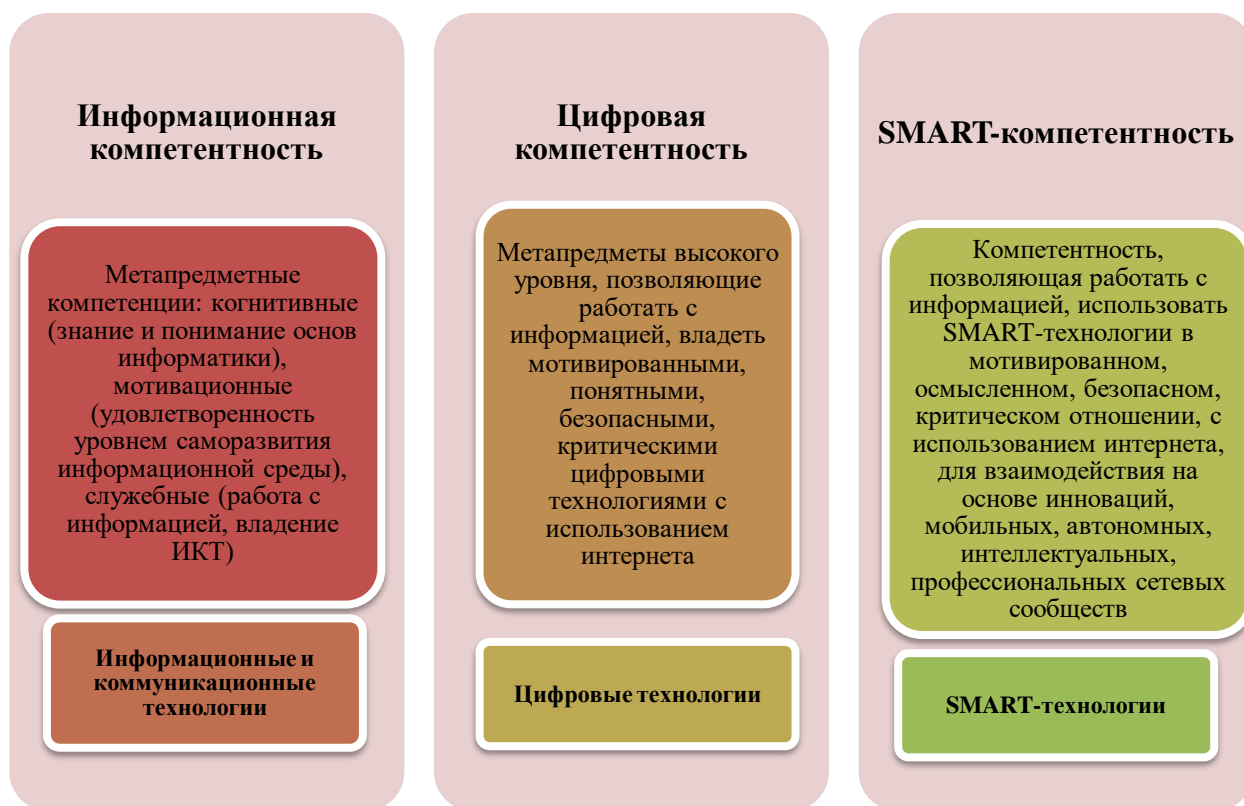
Информационная компетентность

Метапредметные компетенции: когнитивные (знание и понимание основ информатики), мотивационные (удовлетворенность уровнем саморазвития информационной среды), служебные (работа с информацией, владение ИКТ)

Информационные и коммуникационные технологии

Цифровая компетентность

Метапредметы высокого уровня, позволяющие работать с информацией, владеть мотивированными, понятными, безопасными, критическими цифровыми технологиями с использованием интернета

Цифровые технологии

SMART-компетентность

Компетентность, позволяющая работать с информацией, использовать SMART-технологии в мотивированном, осмысленном, безопасном, критическом отношении, с использованием интернета, для взаимодействия на основе инноваций, мобильных, автономных, интеллектуальных, профессиональных сетевых сообществ

SMART-технологии